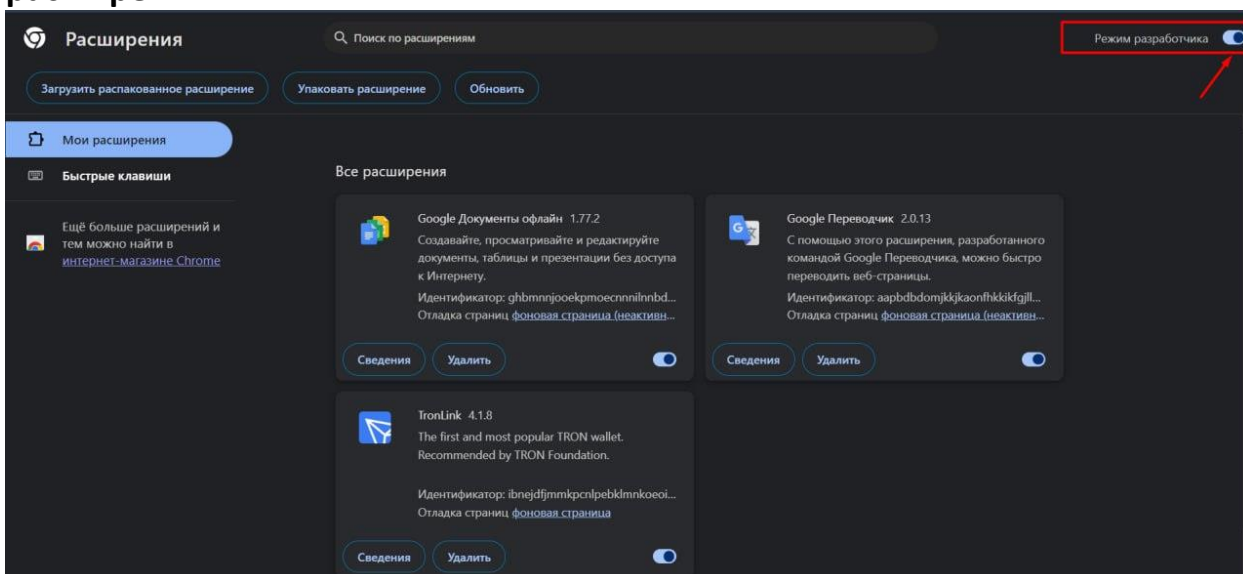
Расширения

Поиск по расширениям

Режим разработчика

Загрузить распакованное расширение

Упаковать расширение

Обновить

Мои расширения

Быстрые клавиши

Ещё больше расширений и тем можно найти в интернет-магазине Chrome

Все расширения

Google Документы офлайн 1.77.2
Создавайте, просматривайте и редактируйте документы, таблицы и презентации без доступа к Интернету.
Идентификатор: ghbmnnjooekpmoecnnnilnnbd...
Отладка страниц фоновая страница (неактивн...

Сведения Удалить

Google Переводчик 2.0.13
С помощью этого расширения, разработанного командой Google Переводчика, можно быстро переводить веб-страницы.
Идентификатор: aapbdbdomjkkjkaonfhkkikfgjll...
Отладка страниц фоновая страница (неактивн...

Сведения Удалить

TronLink 4.1.8
The first and most popular TRON wallet. Recommended by TRON Foundation.
Идентификатор: ibnejdfjmmkpcnlpebklmnkoeoi...
Отладка страниц фоновая страница

Сведения Удалить